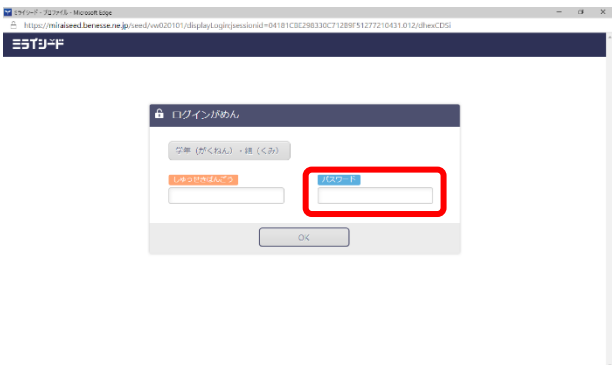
ミライシード - プロファイル - Microsoft Edge

https://miraiseed.benesse.ne.jp/seed/vw020101/displayLogin;jsessionid=04181C8E298330C71289F51277210431.012/dlhexCDSl

ミライシード

ログインがめん

学年（がくねん）・組（くみ）

しゅっせきばんごう

パスワード

OK